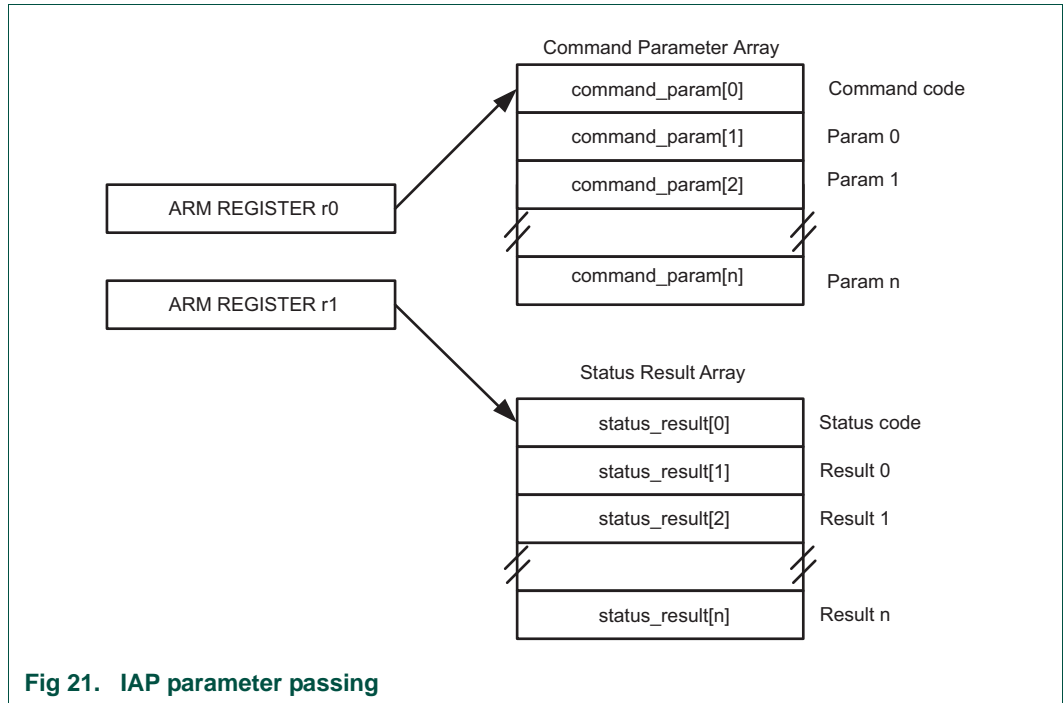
Command Parameter Array

command_param[0] Command code

command_param[1] Param 0

command_param[2] Param 1

ARM REGISTER r0

command_param[n] Param n

ARM REGISTER r1

Status Result Array

status_result[0] Status code

status_result[1] Result 0

status_result[2] Result 1

status_result[n] Result n

Fig 21. IAP parameter passing